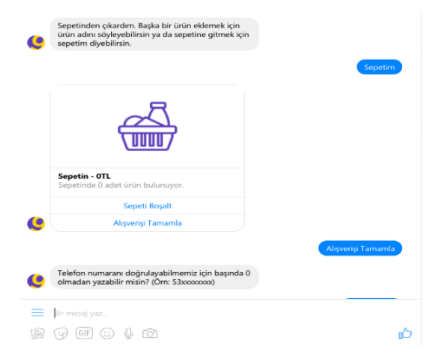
Sepetinden çıkardım. Başka bir ürün eklemek için ürün adını söyleyebilirsin ya da sepetine gitmek için sepetim diyebilirsin.

Sepetim

Sepetin - 0TL
Sepetinde 0 adet ürün bulunuyor.

Sepeti Boşalt

Alışverişi Tamamla

Alışverişi Tamamla

Telefon numaranı doğrulayabilmemiz için başında 0 olmadan yazabilir misin? (Örn: 53xxxxxxxx)

Bir mesaj yaz...

GIF